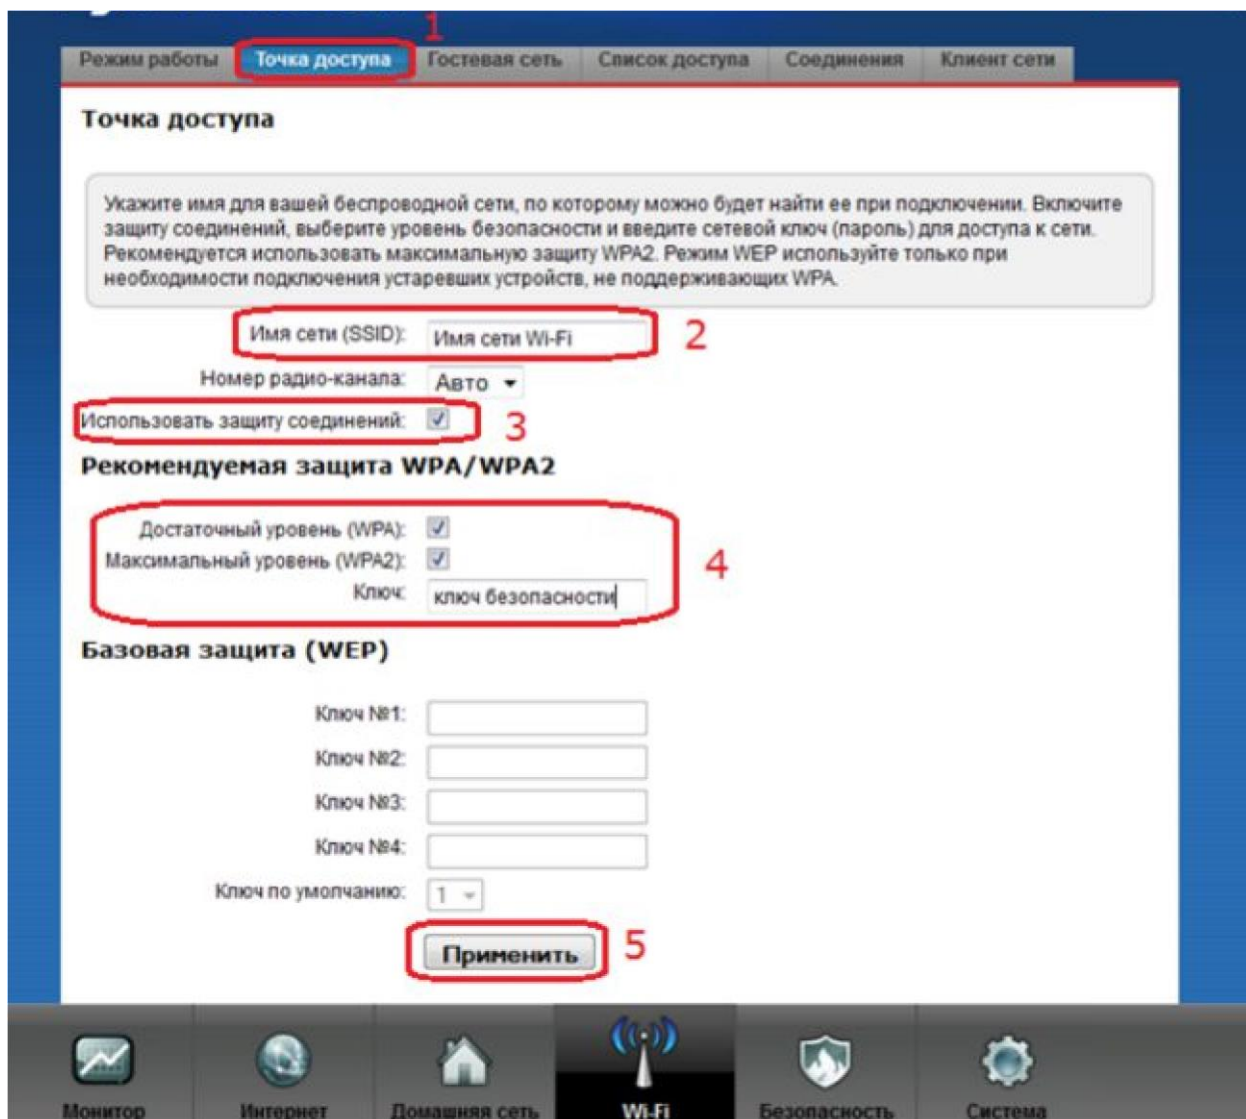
1

Режим работы | Точка доступа | Гостевая сеть | Список доступа | Соединения | Клиент сети

Точка доступа

Укажите имя для вашей беспроводной сети, по которому можно будет найти ее при подключении. Включите защиту соединений, выберите уровень безопасности и введите сетевой ключ (пароль) для доступа к сети. Рекомендуется использовать максимальную защиту WPA2. Режим WEP используйте только при необходимости подключения устаревших устройств, не поддерживающих WPA.

Имя сети (SSID): Имя сети Wi-Fi 2

Номер радио-канала: Авто

Использовать защиту соединений: 3

Рекомендуемая защита WPA/WPA2

Достаточный уровень (WPA):
Максимальный уровень (WPA2):
Ключ: ключ безопасности 4

Базовая защита (WEP)

Ключ №1:
Ключ №2:
Ключ №3:
Ключ №4:
Ключ по умолчанию: 1

Применить 5

Монитор | Интернет | Домашняя сеть | Wi-Fi | Безопасность | Система